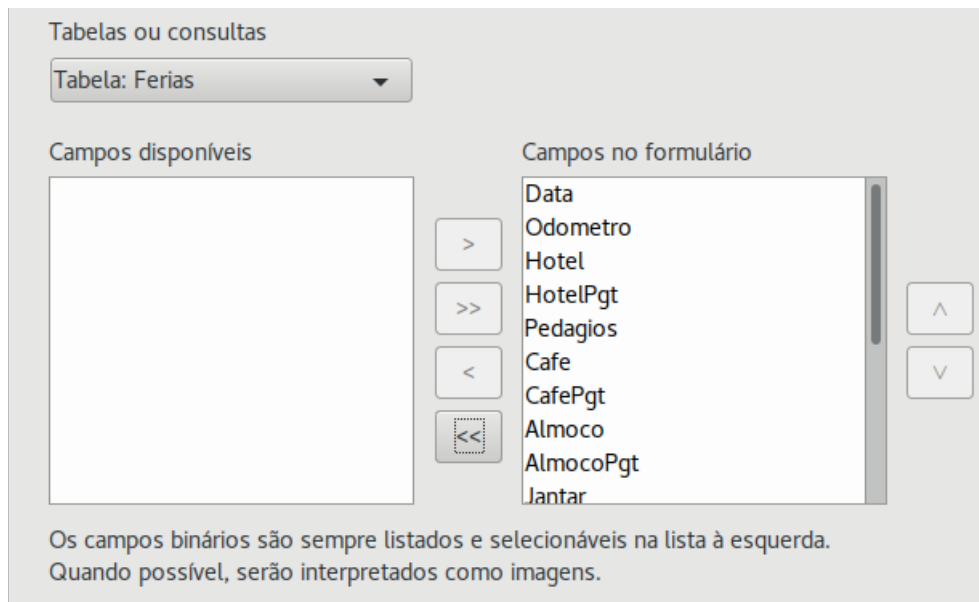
Tabelas ou consultas

Tabela: Ferias

Campos disponíveis

Campos no formulário

Data
Odometro
Hotel
HotelPgt
Pedagios
Cafe
CafePgt
Almoco
AlmocoPgt
Jantar

>

>>

<

<<

∧

∨

Os campos binários são sempre listados e selecionáveis na lista à esquerda. Quando possível, serão interpretados como imagens.